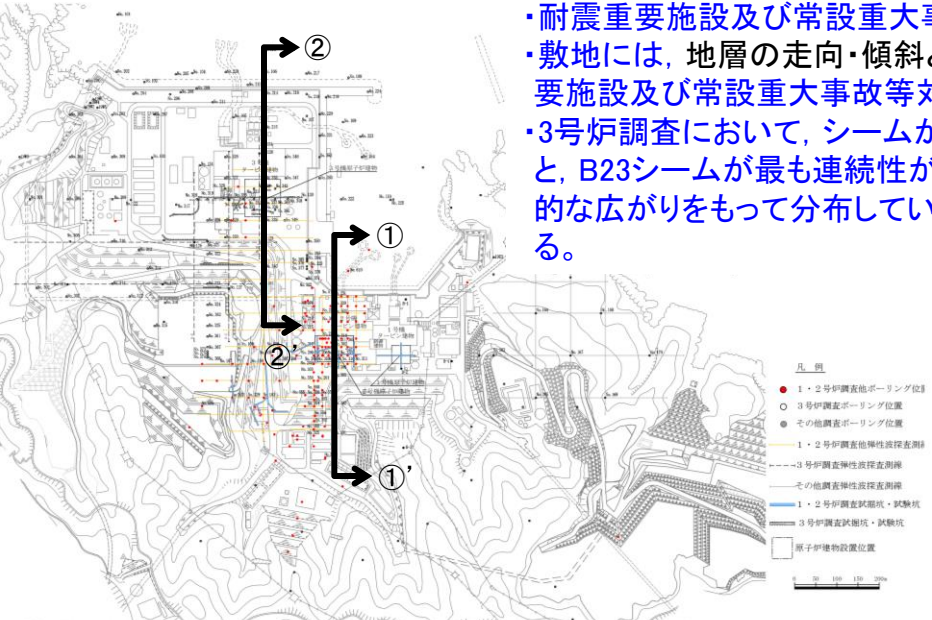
・耐震重要施設及び常設重大事
・敷地には，地層の走向・傾斜と
要施設及び常設重大事故等対
・3号炉調査において，シームが
と，B23シームが最も連続性が
的な広がりをもって分布してい
る。

②
①
②'
①'

1号機
1号機原子炉建物

凡 例
● 1・2号炉調査他ボーリング位置
○ 3号炉調査ボーリング位置
● その他調査ボーリング位置
1・2号炉調査他弾性波探査測線
3号炉調査弾性波探査測線
その他調査弾性波探査測線
1・2号炉調査試掘坑・試験坑
3号炉調査試掘坑・試験坑
原子炉建物設置位置

0 50 100 150 200m